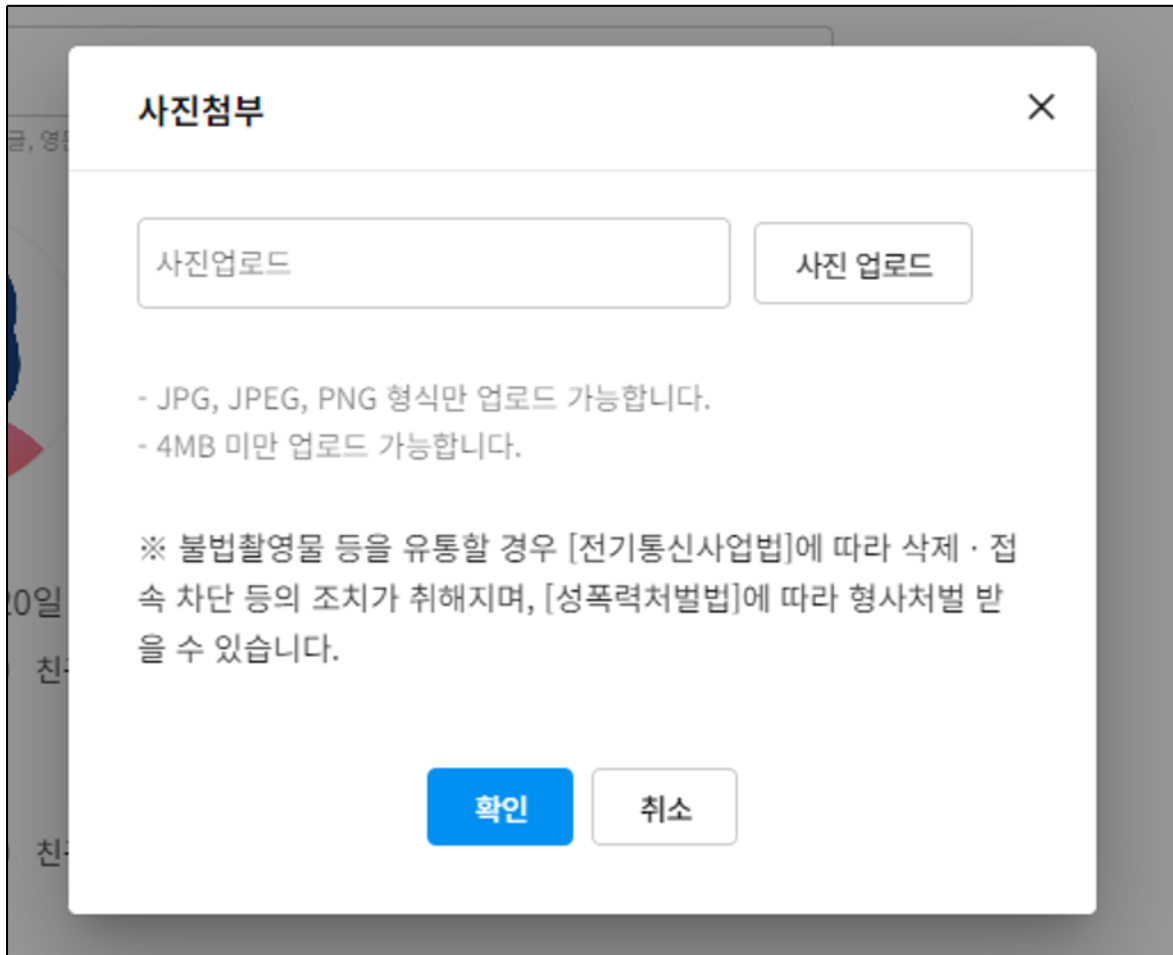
사진첨부

×

사진업로드

사진 업로드

- JPG, JPEG, PNG 형식만 업로드 가능합니다.
- 4MB 미만 업로드 가능합니다.

※ 불법촬영물 등을 유통할 경우 [전기통신사업법]에 따라 삭제 · 접속 차단 등의 조치가 취해지며, [성폭력처벌법]에 따라 형사처벌 받을 수 있습니다.

확인

취소

글, 영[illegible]

20일

친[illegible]

친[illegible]